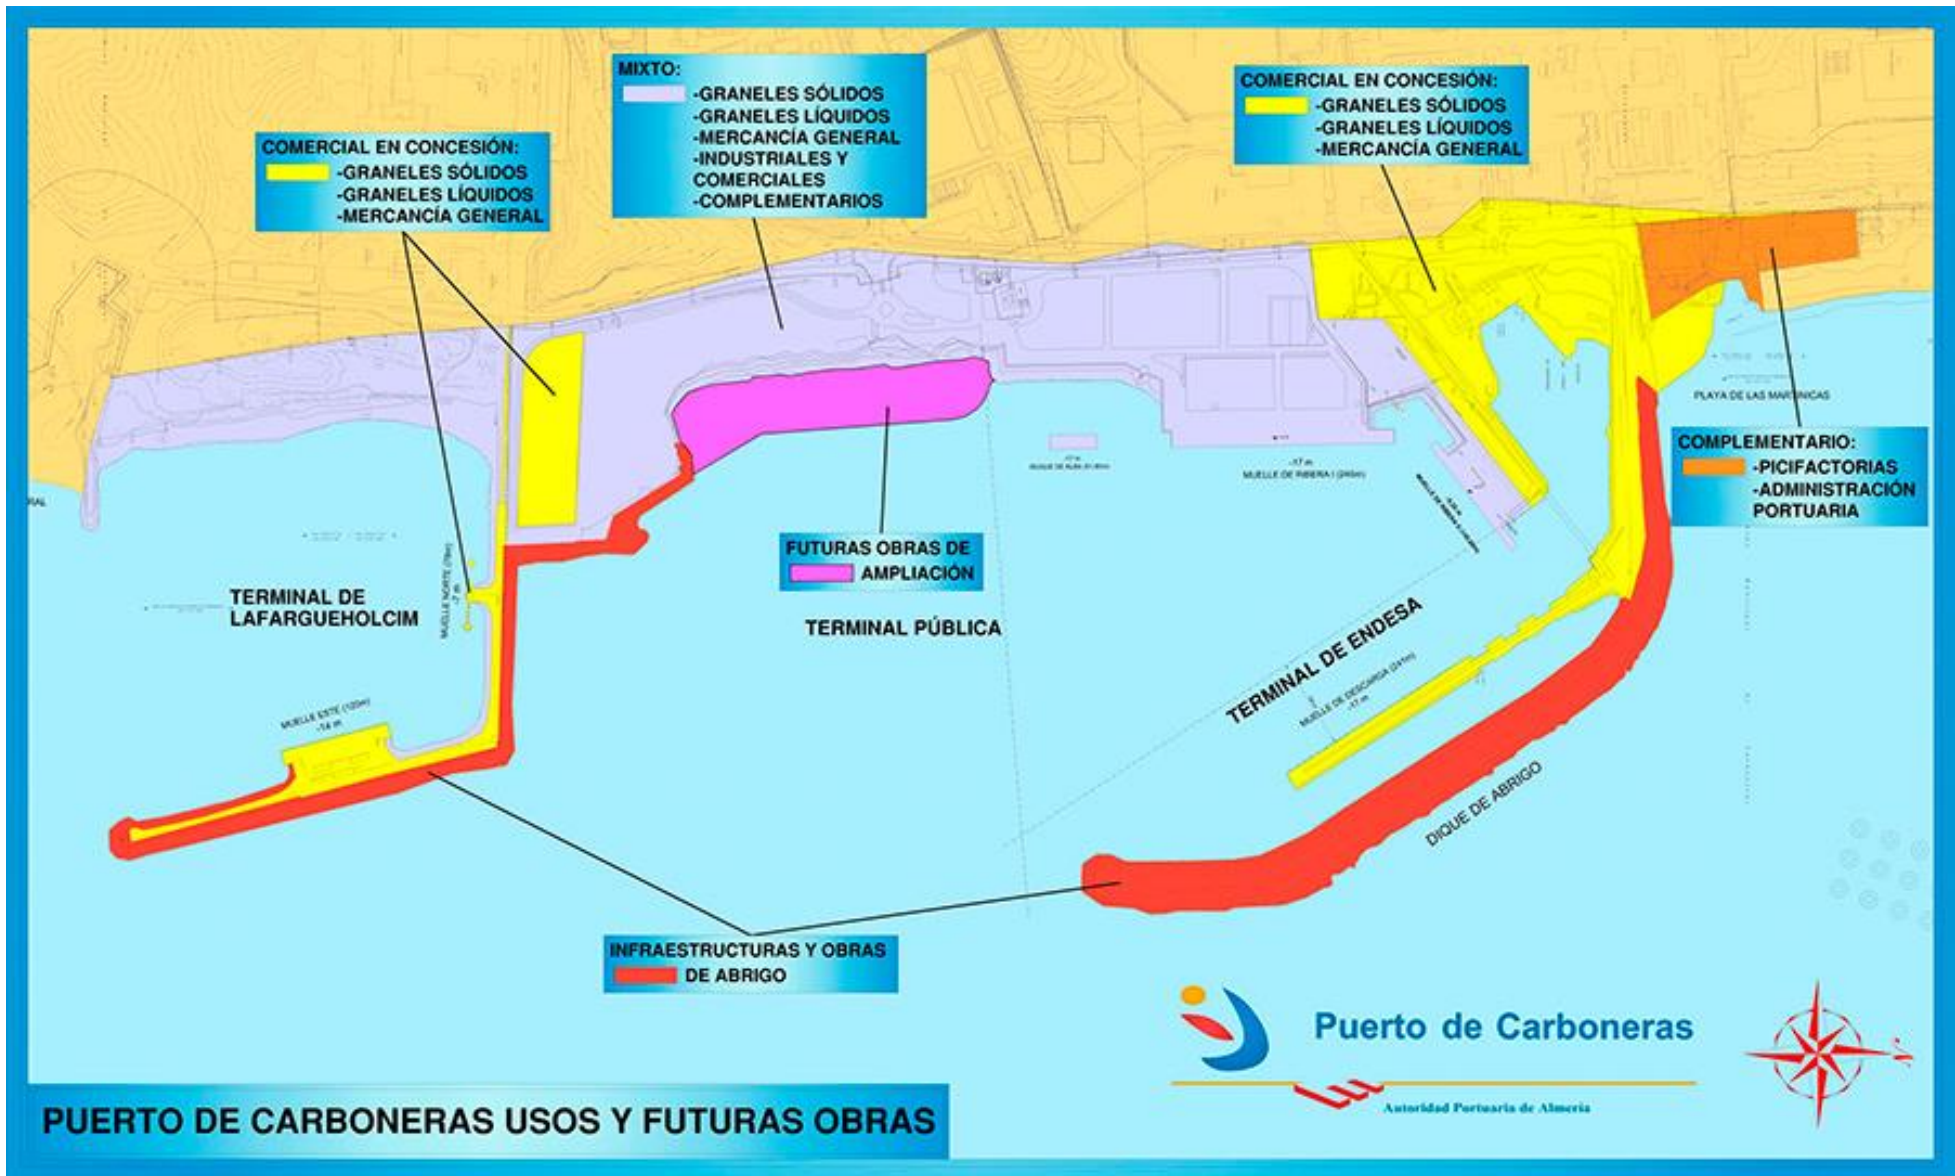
MIXTO:
-GRANELES SÓLIDOS
-GRANELES LÍQUIDOS
-MERCANCÍA GENERAL
-INDUSTRIALES Y COMERCIALES
-COMPLEMENTARIOS

COMERCIAL EN CONCESIÓN:
-GRANELES SÓLIDOS
-GRANELES LÍQUIDOS
-MERCANCÍA GENERAL

COMERCIAL EN CONCESIÓN:
-GRANELES SÓLIDOS
-GRANELES LÍQUIDOS
-MERCANCÍA GENERAL

PLAYA DE LAS MARTINICAS

COMPLEMENTARIO:
-PICIFACTORIAS
-ADMINISTRACIÓN PORTUARIA

FUTURAS OBRAS DE AMPLIACIÓN

TERMINAL DE LAFARGUEHOLCIM

TERMINAL PÚBLICA

TERMINAL DE ENDESA

MUELLE NORTE (78m) -7 m

MUELLE ESTE (120m) -14 m

MUELLE DE RIBERA I (240m) -17 m

MUELLE DE DESCARGA (241m) -17 m

DIQUE DE ABRIGO

INFRAESTRUCTURAS Y OBRAS DE ABRIGO

Puerto de Carboneras

Autoridad Portuaria de Almería

PUERTO DE CARBONERAS USOS Y FUTURAS OBRAS